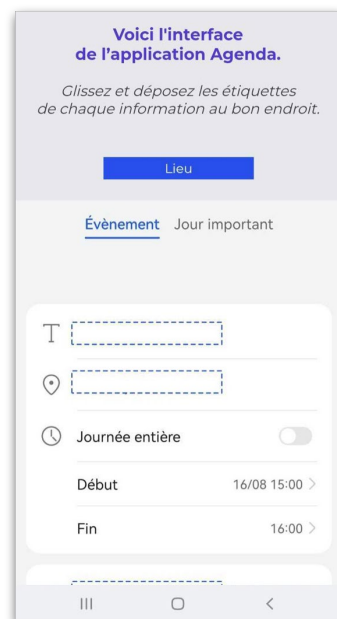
Voici l'interface de l'application Agenda.

Glissez et déposez les étiquettes de chaque information au bon endroit.

Lieu

Évènement Jour important

T

Journée entière

Début 16/08 15:00 >

Fin 16:00 >

III O <